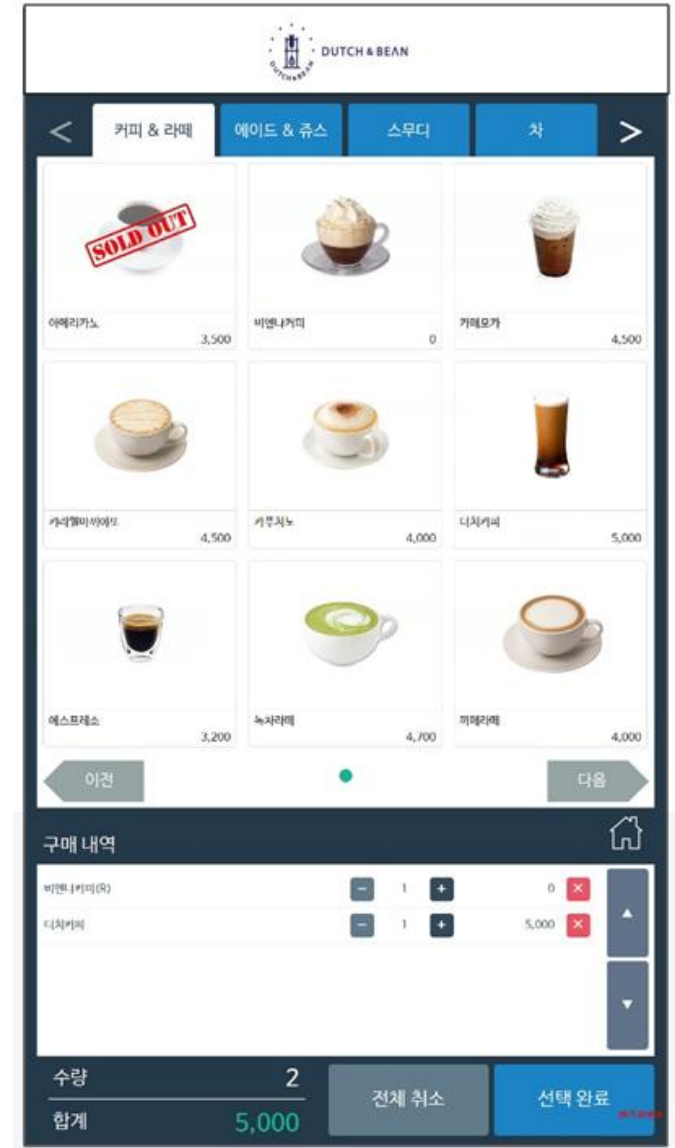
DUTCH & BEAN

<

커피 & 라떼

에이드 & 쥬스

스무디

차

>

SOLD OUT

아메리카노
3,500

비엔나커피
0

카페모카
4,500

카라멜마끼아또
4,500

카푸치노
4,000

더치커피
5,000

에스프레소
3,200

녹차라떼
4,700

카페라떼
4,000

이전

다음

구매 내역

비엔나커피(R)
1
0

더치커피
1
5,000

수량 2

합계 5,000

전체 취소

선택 완료